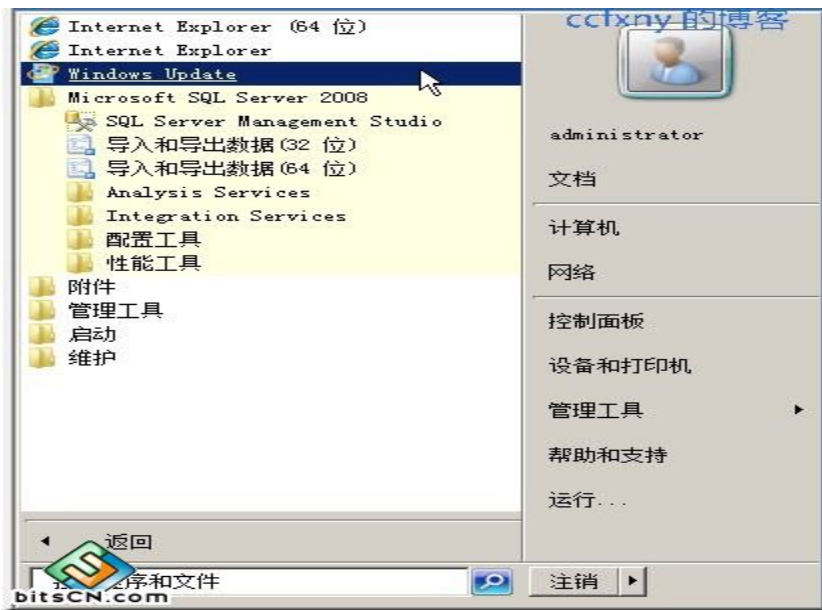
Internet Explorer (64 位)
Internet Explorer
Windows Update
Microsoft SQL Server 2008
SQL Server Management Studio
导入和导出数据(32 位)
导入和导出数据(64 位)
Analysis Services
Integration Services
配置工具
性能工具
附件
管理工具
启动
维护

cctxny 的博客
administrator
文档
计算机
网络
控制面板
设备和打印机
管理工具
帮助和支持
运行...

返回
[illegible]序和文件
注销
bitsCN.com